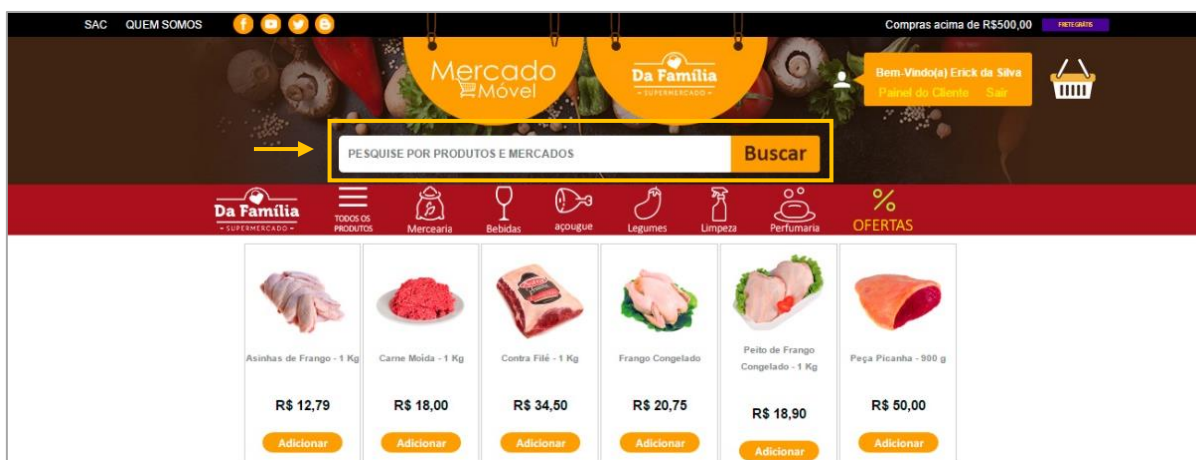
SAC QUEM SOMOS

Compras acima de R$500,00 FRETE GRÁTIS

Mercado Móvel

Da Família
SUPERMERCADO

Bem-Vindo(a) Erick da Silva
Painel do Cliente Sair

PESQUISE POR PRODUTOS E MERCADOS Buscar

Da Família
SUPERMERCADO

TODOS OS PRODUTOS
Mercearia
Bebidas
açougue
Legumes
Limpeza
Perfumaria
%
OFERTAS

| Asinhas de Frango - 1 Kg | Carne Moída - 1 Kg | Contra Filé - 1 Kg | Frango Congelado | Peito de Frango Congelado - 1 Kg | Peça Picanha - 900 g |
|---|---|---|---|---|---|
| R$ 12,79 | R$ 18,00 | R$ 34,50 | R$ 20,75 | R$ 18,90 | R$ 50,00 |
| Adicionar | Adicionar | Adicionar | Adicionar | Adicionar | Adicionar |